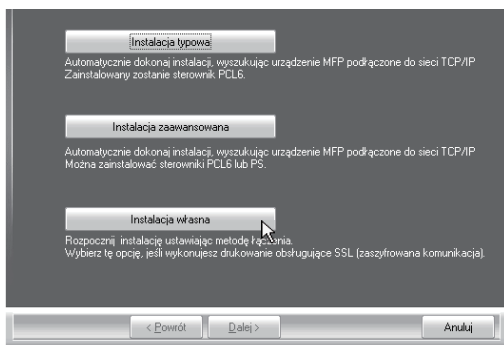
Instalacja typowa

Automatycznie dokonaj instalacji, wyszukując urządzenie MFP podłączone do sieci TCP/IP
Zainstalowany zostanie sterownik PCL6.

Instalacja zaawansowana

Automatycznie dokonaj instalacji, wyszukując urządzenie MFP podłączone do sieci TCP/IP
Można zainstalować sterowniki PCL6 lub PS.

Instalacja własna

Rozpocznij instalację ustawiając metodę łączenia.
Wybierz tę opcję, jeśli wykonujesz drukowanie obsługujące SSL (zaszyfrowana komunikacja).

< Powrót

Dalej >

Anuluj